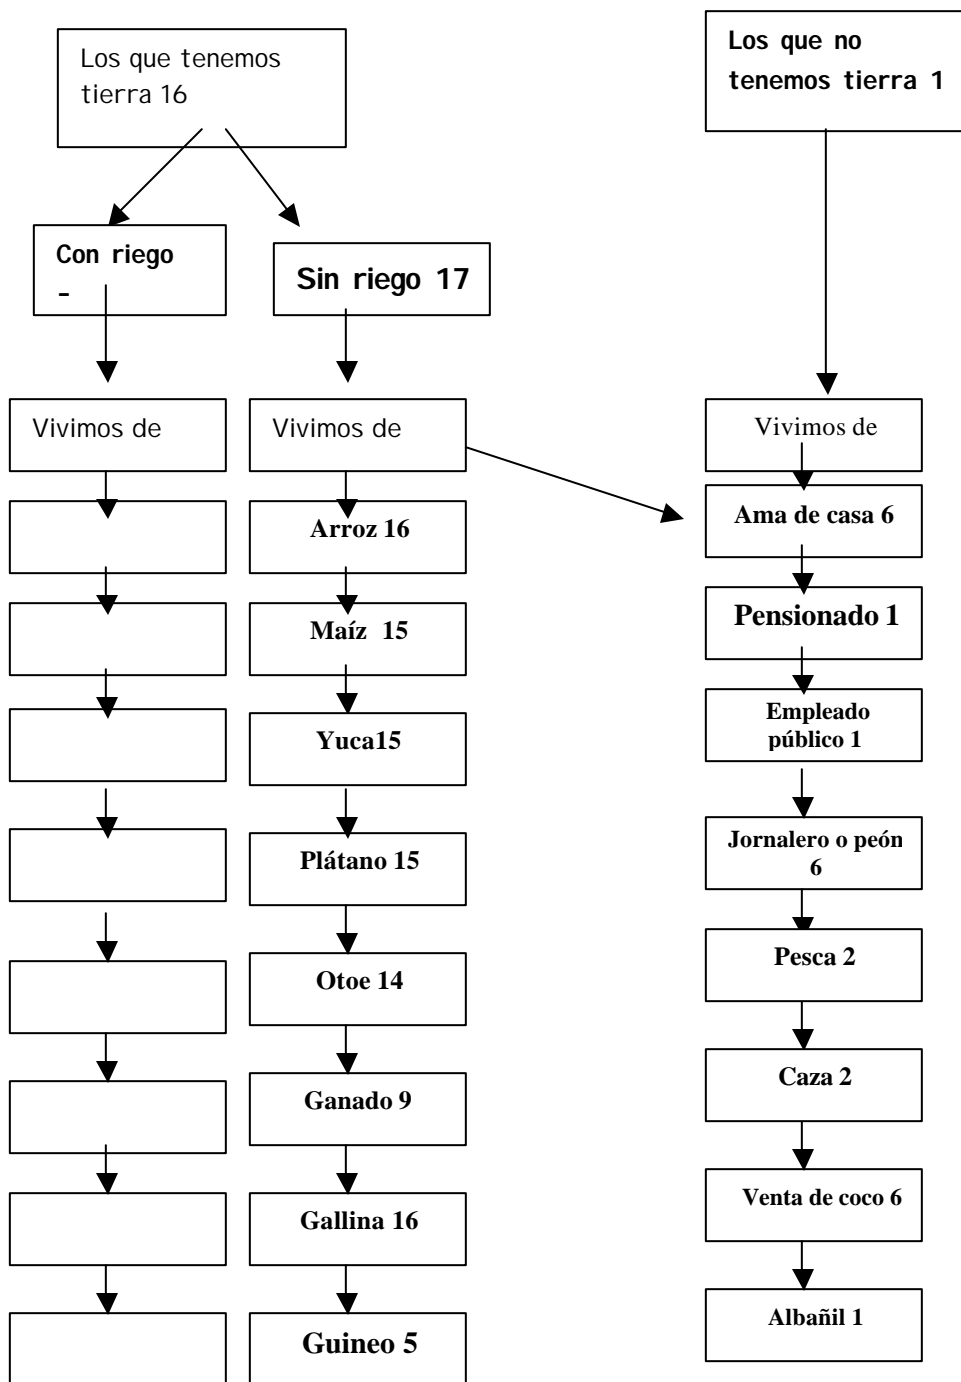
Los que tenemos tierra 16

Con riego -

Sin riego 17

Vivimos de

Vivimos de

Arroz 16

Maíz 15

Yuca15

Plátano 15

Otoe 14

Ganado 9

Gallina 16

Guineo 5

Los que no tenemos tierra 1

Vivimos de

Ama de casa 6

Pensionado 1

Empleado público 1

Jornalero o peón 6

Pesca 2

Caza 2

Venta de coco 6

Albañil 1